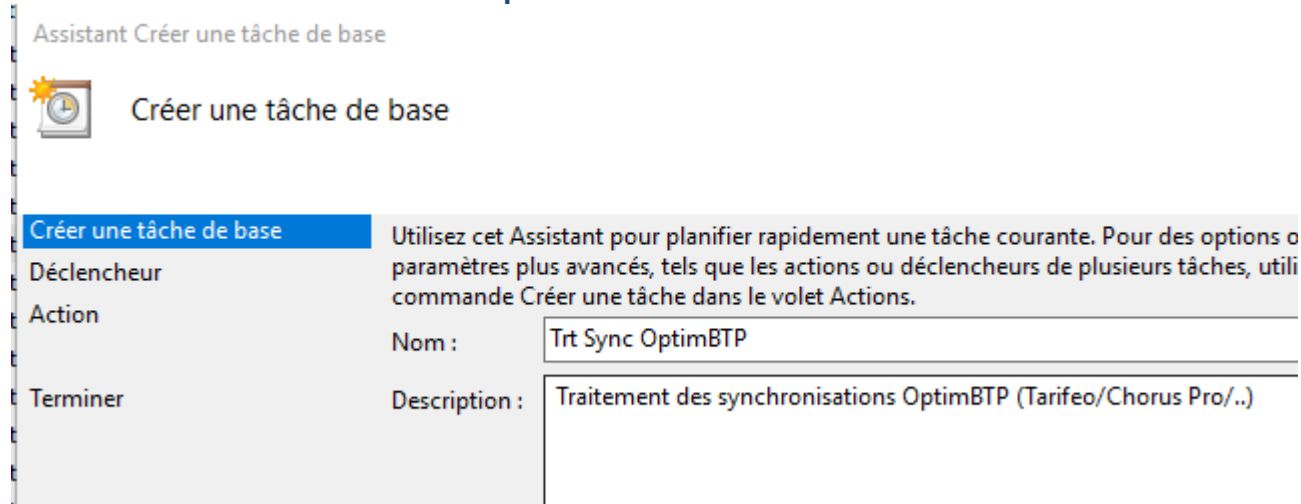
Assistant Créer une tâche de base

Créer une tâche de base

Créer une tâche de base
Déclencheur
Action

Terminer

Utilisez cet Assistant pour planifier rapidement une tâche courante. Pour des options o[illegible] paramètres plus avancés, tels que les actions ou déclencheurs de plusieurs tâches, utili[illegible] commande Créer une tâche dans le volet Actions.

Nom : Trt Sync OptimBTP

Description : Traitement des synchronisations OptimBTP (Tarifeo/Chorus Pro/..)